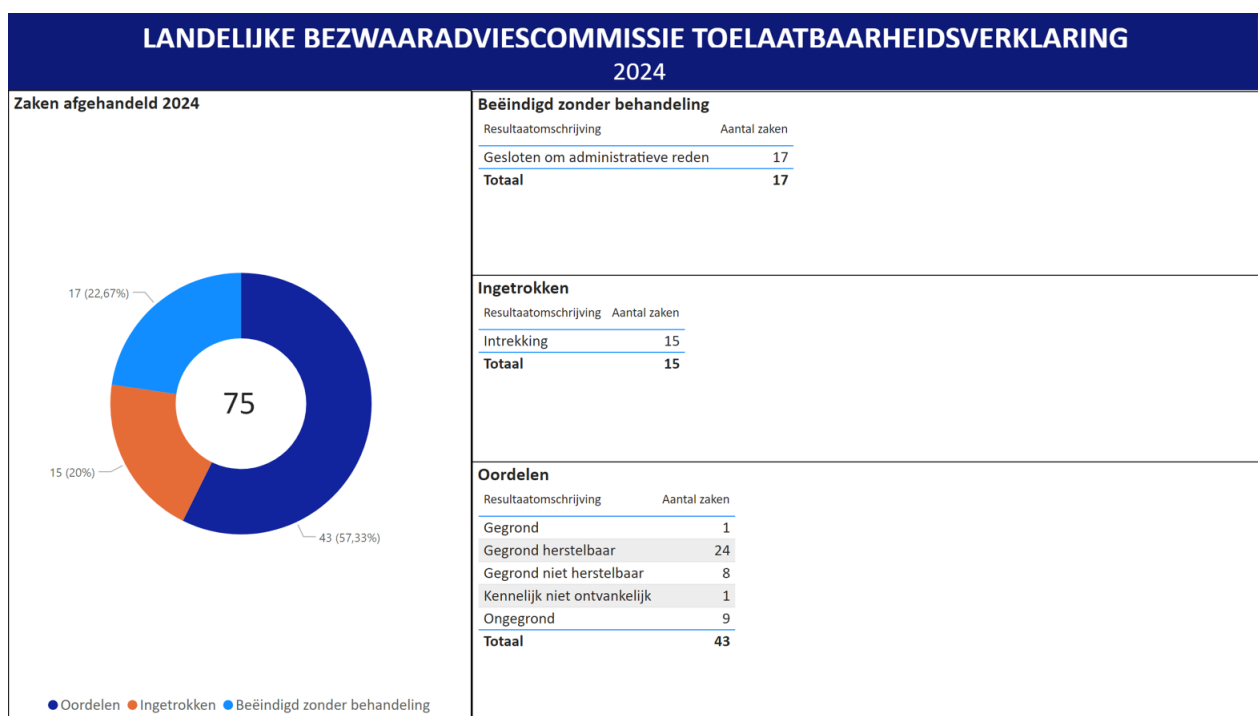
LANDELIJKE BEZWAARADVIESCOMMISSIE TOELAATBAARHEIDSVERKLARING
2024

Zaken afgehandeld 2024

17 (22,67%)

75

15 (20%)

43 (57,33%)

● Oordelen ● Ingetrokken ● Beëindigd zonder behandeling

Beëindigd zonder behandeling

| Resultaatomschrijving | Aantal zaken |
|---|---|
| Gesloten om administratieve reden | 17 |
| **Totaal** | **17** |

Ingetrokken

| Resultaatomschrijving | Aantal zaken |
|---|---|
| Intrekking | 15 |
| **Totaal** | **15** |

Oordelen

| Resultaatomschrijving | Aantal zaken |
|---|---|
| Gegrond | 1 |
| Gegrond herstelbaar | 24 |
| Gegrond niet herstelbaar | 8 |
| Kennelijk niet ontvankelijk | 1 |
| Ongegrond | 9 |
| **Totaal** | **43** |